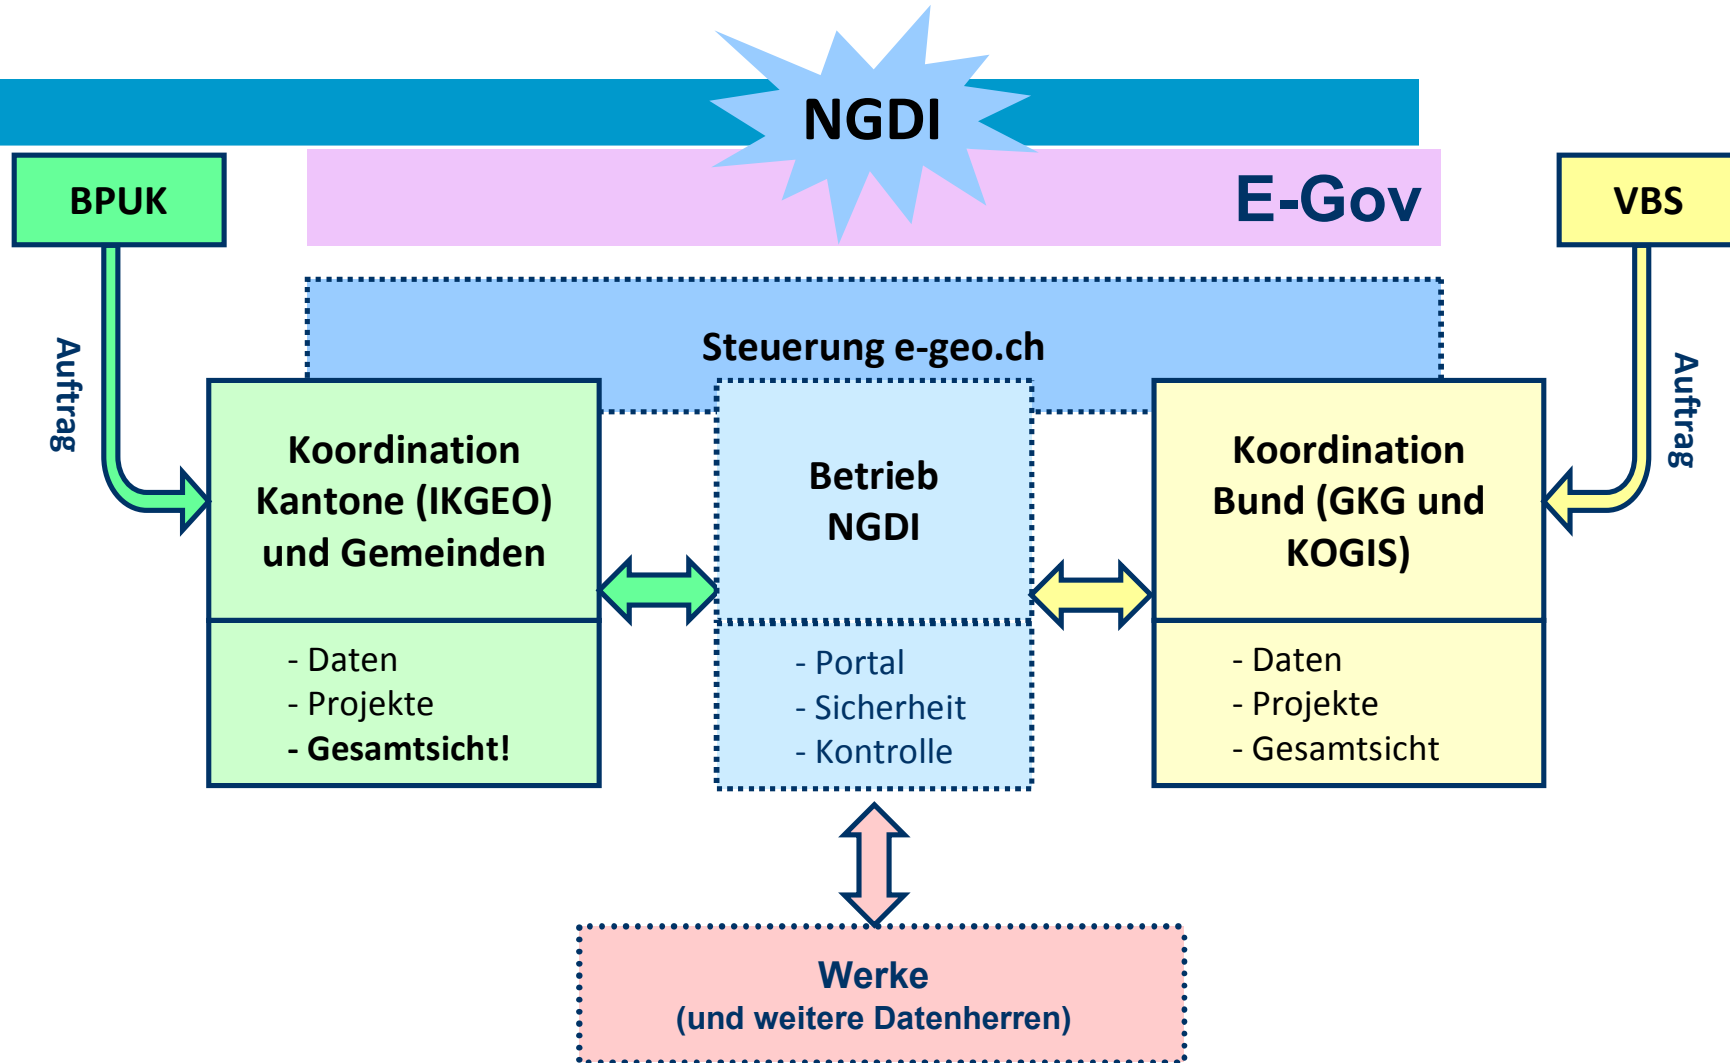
NGDI

BPUK

E-Gov

VBS

Auftrag

Steuerung e-geo.ch

Auftrag

Koordination Kantone (IKGEO) und Gemeinden

- Daten
- Projekte
- Gesamtsicht!

Betrieb NGDI

- Portal
- Sicherheit
- Kontrolle

Koordination Bund (GKG und KOGIS)

- Daten
- Projekte
- Gesamtsicht

Werke
(und weitere Datenherren)